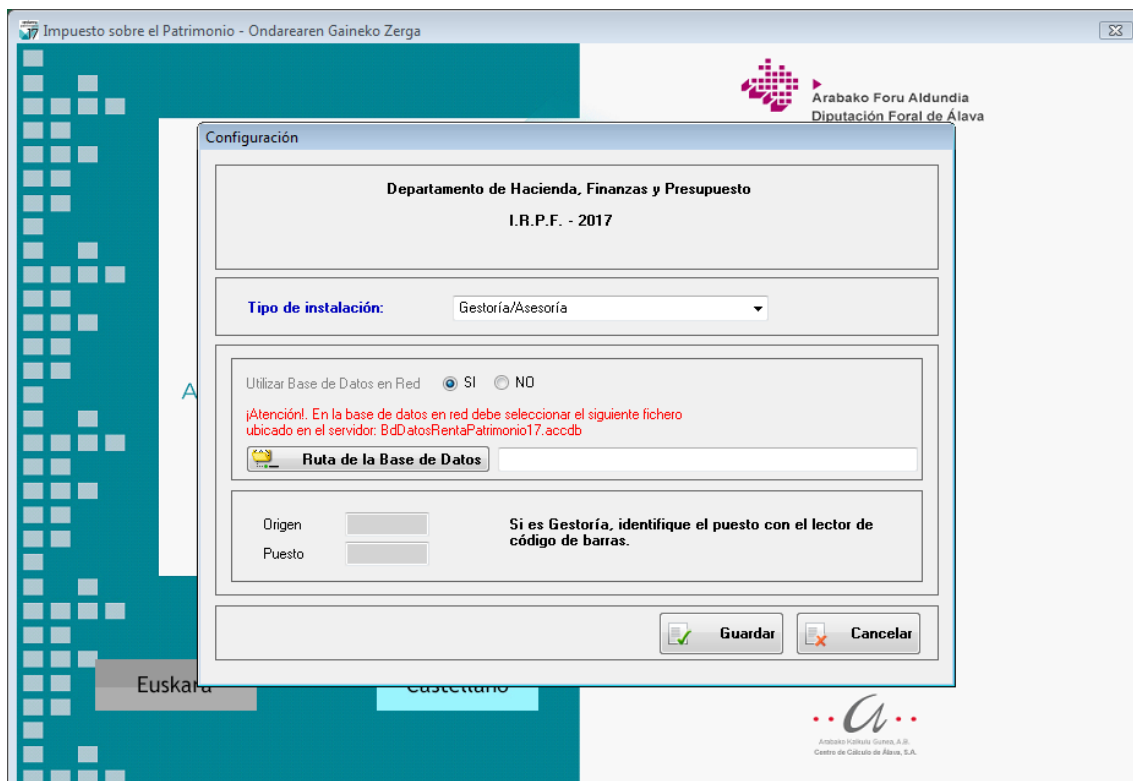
Impuesto sobre el Patrimonio - Ondarearen Gaineko Zerga

Arabako Foru Aldundia
Diputación Foral de Álava

Configuración

Departamento de Hacienda, Finanzas y Presupuesto

I.R.P.F. - 2017

Tipo de instalación: Gestoría/Asesoría

Utilizar Base de Datos en Red SI NO

¡Atención!. En la base de datos en red debe seleccionar el siguiente fichero ubicado en el servidor: BdDatosRentaPatrimonio17.accdb

Ruta de la Base de Datos

Origen

Puesto

Si es Gestoría, identifique el puesto con el lector de código de barras.

Guardar

Cancelar

Euskara

Castellano

A

Arabako Kalkulu Gunea, A.B.
Centro de Cálculo de Álava, S.A.